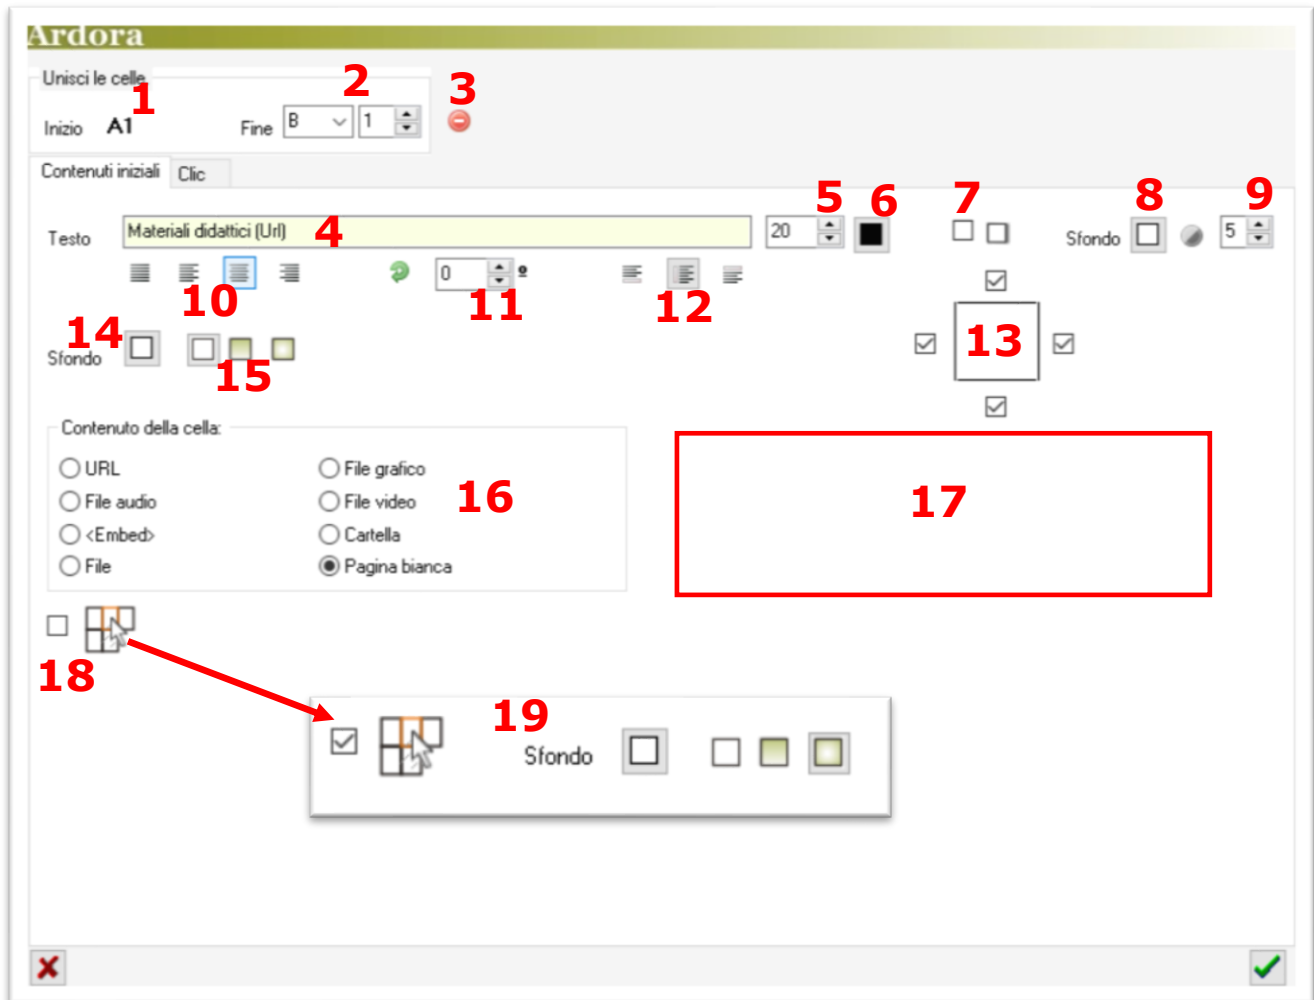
Ardora

Unisci le celle

Inizio A1 1

2

Fine B 1

3

Contenuti iniziali Clic

Testo Materiali didattici (Url) 4

20 5 6

7

Sfondo 8 5 9

10

0 º 11

12

13

14 Sfondo

15

Contenuto della cella:

URL
File audio
<Embed>
File

File grafico
File video
Cartella
Pagina bianca

16

17

18

19 Sfondo